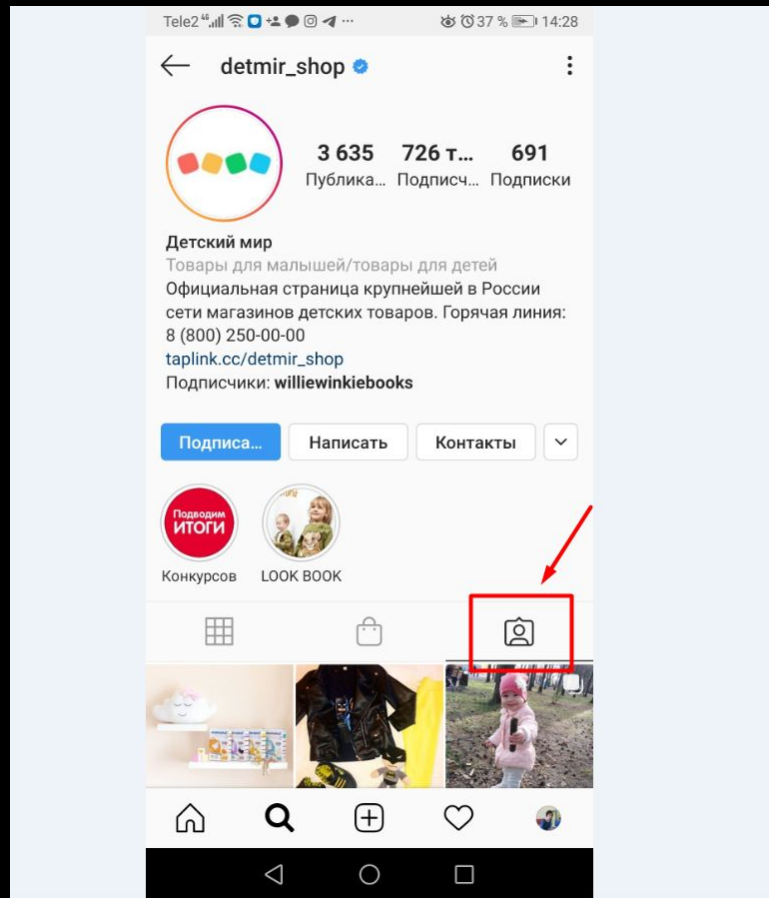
Tele2 37 % 14:28

detmir_shop

3 635 Публика...
726 т... Подписч...
691 Подписки

Детский мир
Товары для малышей/товары для детей
Официальная страница крупнейшей в России сети магазинов детских товаров. Горячая линия: 8 (800) 250-00-00
taplink.cc/detmir_shop
Подписчики: williewinkiebooks

Подписа...
Написать
Контакты

Подводим ИТОГИ
Конкурсов
LOOK BOOK